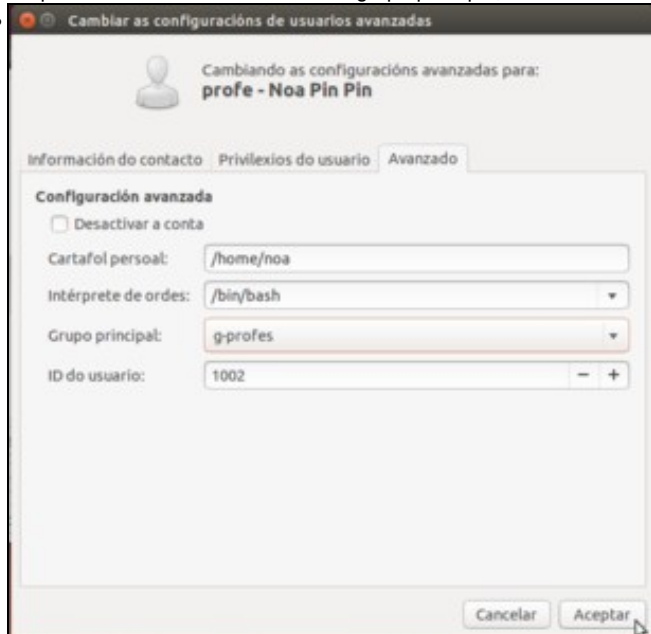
Cambiar as configuracións de usuarios avanzadas

Cambiando as configuracións avanzadas para:
profe - Noa Pin Pin

Información do contacto | Privilexios do usuario | Avanzado

Configuración avanzada

Desactivar a conta

Cartafol persoal: /home/noa

Intérprete de ordes: /bin/bash

Grupo principal: g-profes

ID do usuario: 1002 − +

Cancelar | Aceptar